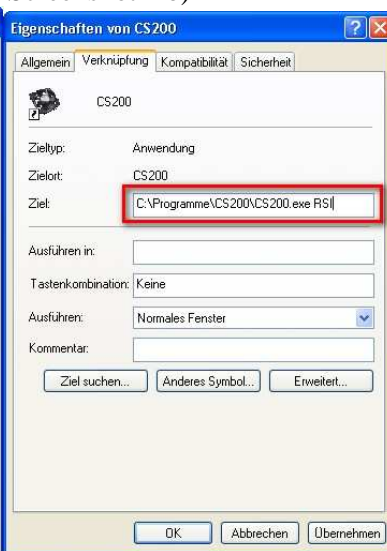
Eigenschaften von CS200

Allgemein | Verknüpfung | Kompatibilität | Sicherheit

CS200

Zieltyp: Anwendung

Zielort: CS200

Ziel: C:\Programme\CS200\CS200.exe RSI

Ausführen in:

Tastenkombination: Keine

Ausführen: Normales Fenster

Kommentar:

Ziel suchen... | Anderes Symbol... | Erweitert...

OK | Abbrechen | Übernehmen